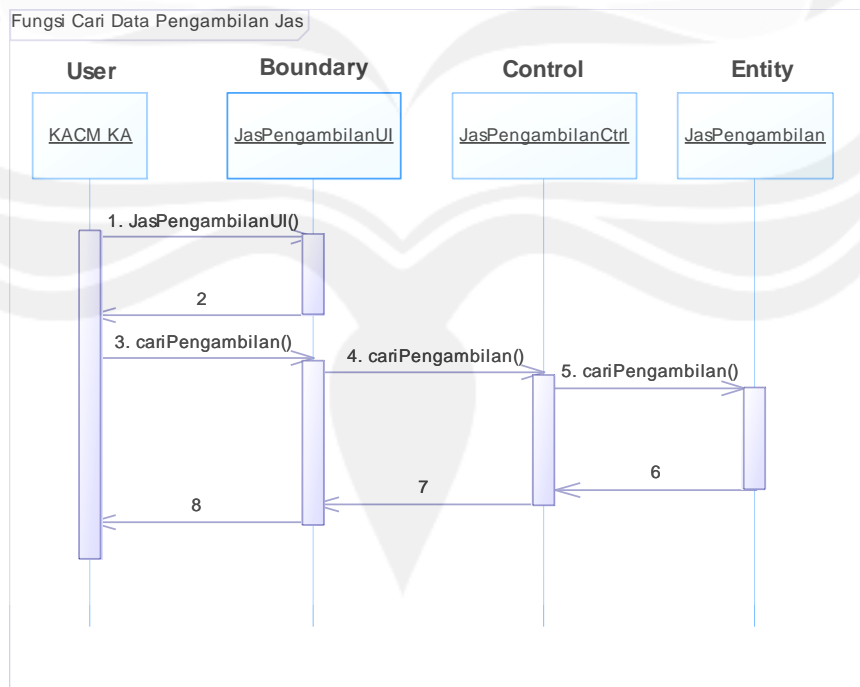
Fungsi Cari Data Pengambilan Jas

User

Boundary

Control

Entity

KACM KA

JasPengambilanUI

JasPengambilanCtrl

JasPengambilan

1. JasPengambilanUI()

2

3. cariPengambilan()

4. cariPengambilan()

5. cariPengambilan()

6

7

8